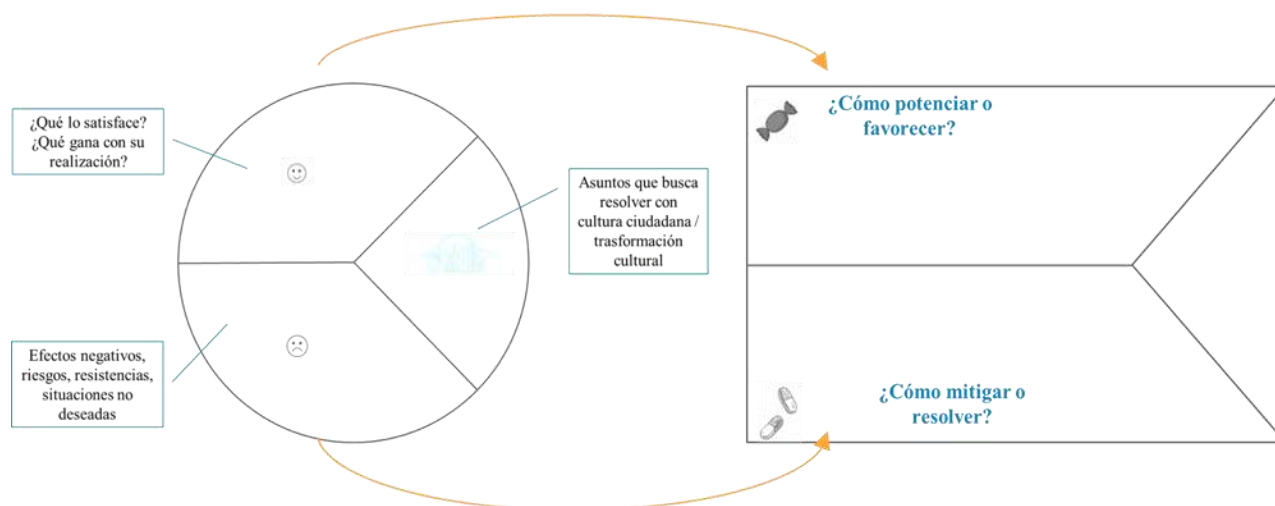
¿Qué lo satisface? ¿Qué gana con su realización?

Asuntos que busca resolver con cultura ciudadana / trasformación cultural

Efectos negativos, riesgos, resistencias, situaciones no deseadas

¿Cómo potenciar o favorecer?

¿Cómo mitigar o resolver?